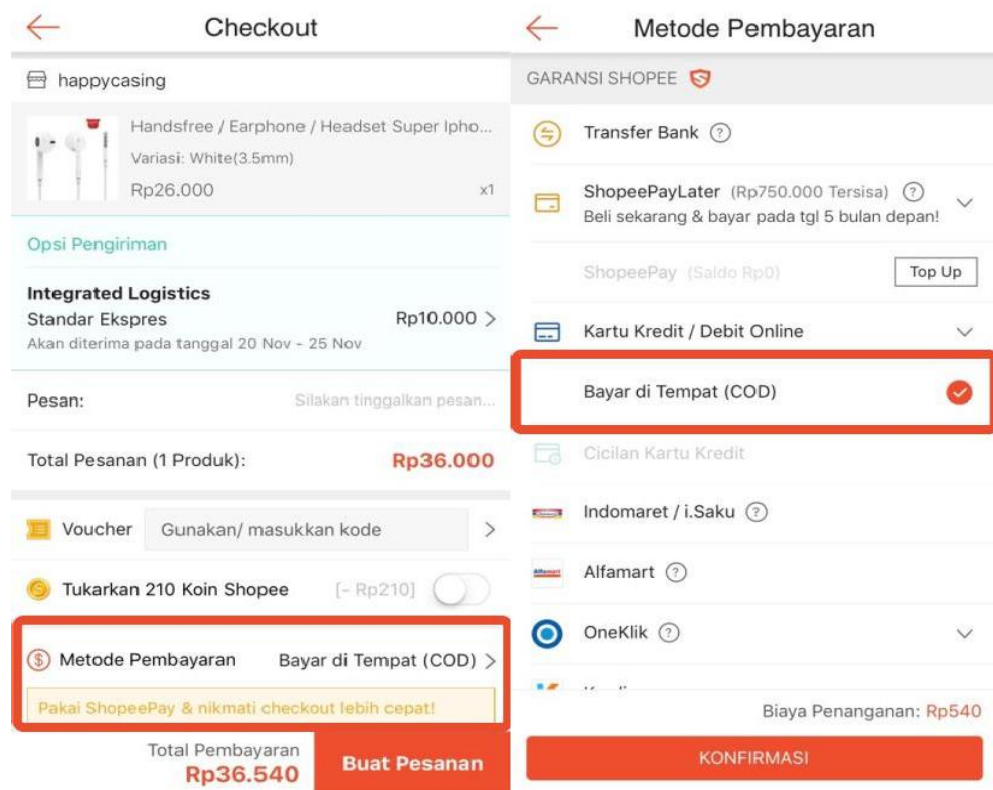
Checkout

happycasing

Handsfree / Earphone / Headset Super Ipho...
Variasi: White(3.5mm)
Rp26.000
x1

Opsi Pengiriman

Integrated Logistics
Standar Ekspres
Rp10.000 >
Akan diterima pada tanggal 20 Nov - 25 Nov

Pesan:
Silakan tinggalkan pesan...

Total Pesanan (1 Produk):
Rp36.000

Voucher
Gunakan/ masukkan kode
>

Tukarkan 210 Koin Shopee
[- Rp210]

Metode Pembayaran
Bayar di Tempat (COD) >

Pakai ShopeePay & nikmati checkout lebih cepat!

Total Pembayaran
Rp36.540
Buat Pesanan

Metode Pembayaran

GARANSI SHOPEE

Transfer Bank

ShopeePayLater (Rp750.000 Tersisa)
Beli sekarang & bayar pada tgl 5 bulan depan!

ShopeePay (Saldo Rp0)
Top Up

Kartu Kredit / Debit Online

Bayar di Tempat (COD)

Cicilan Kartu Kredit

Indomaret / i.Saku

Alfamart

OneKlik

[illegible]

Biaya Penanganan: Rp540

KONFIRMASI